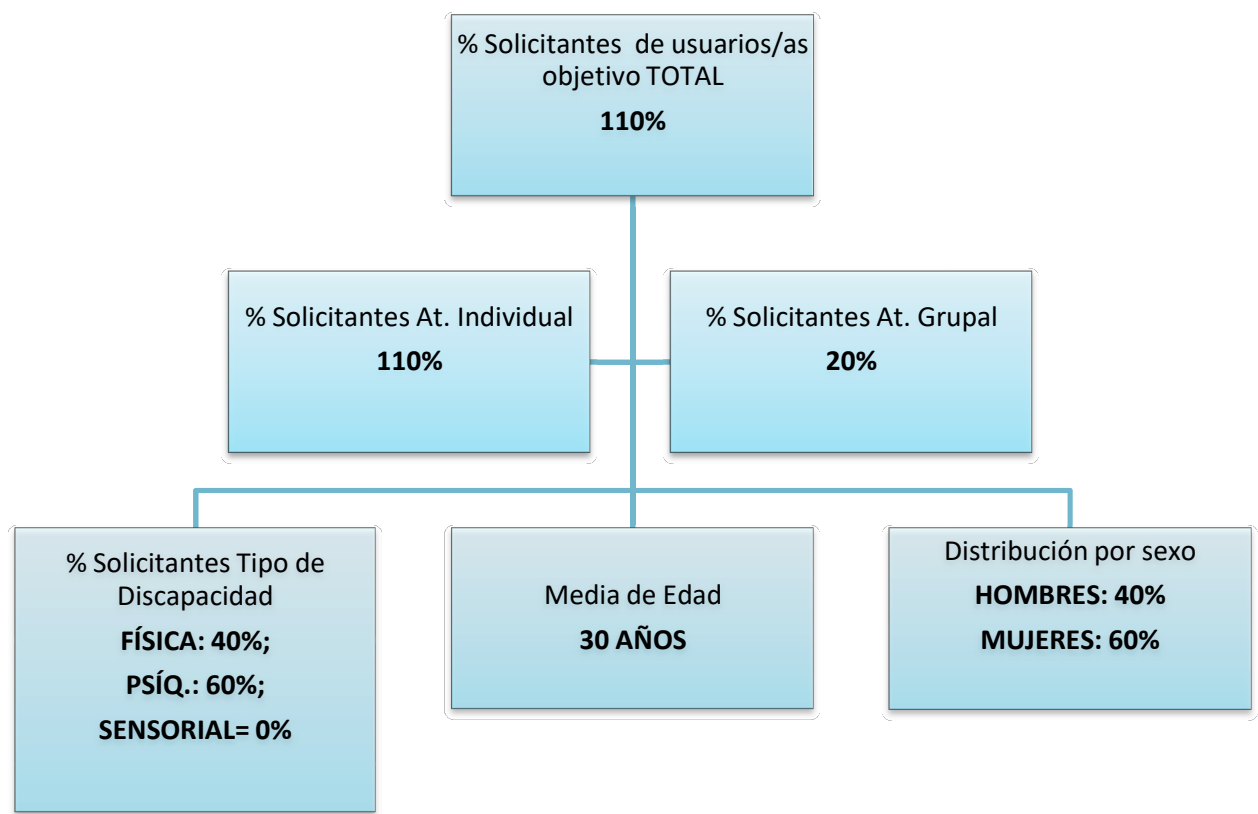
% Solicitantes de usuarios/as objetivo TOTAL

110%

% Solicitantes At. Individual

110%

% Solicitantes At. Grupal

20%

% Solicitantes Tipo de Discapacidad

FÍSICA: 40%;

PSÍQ.: 60%;

SENSORIAL= 0%

Media de Edad

30 AÑOS

Distribución por sexo

HOMBRES: 40%

MUJERES: 60%